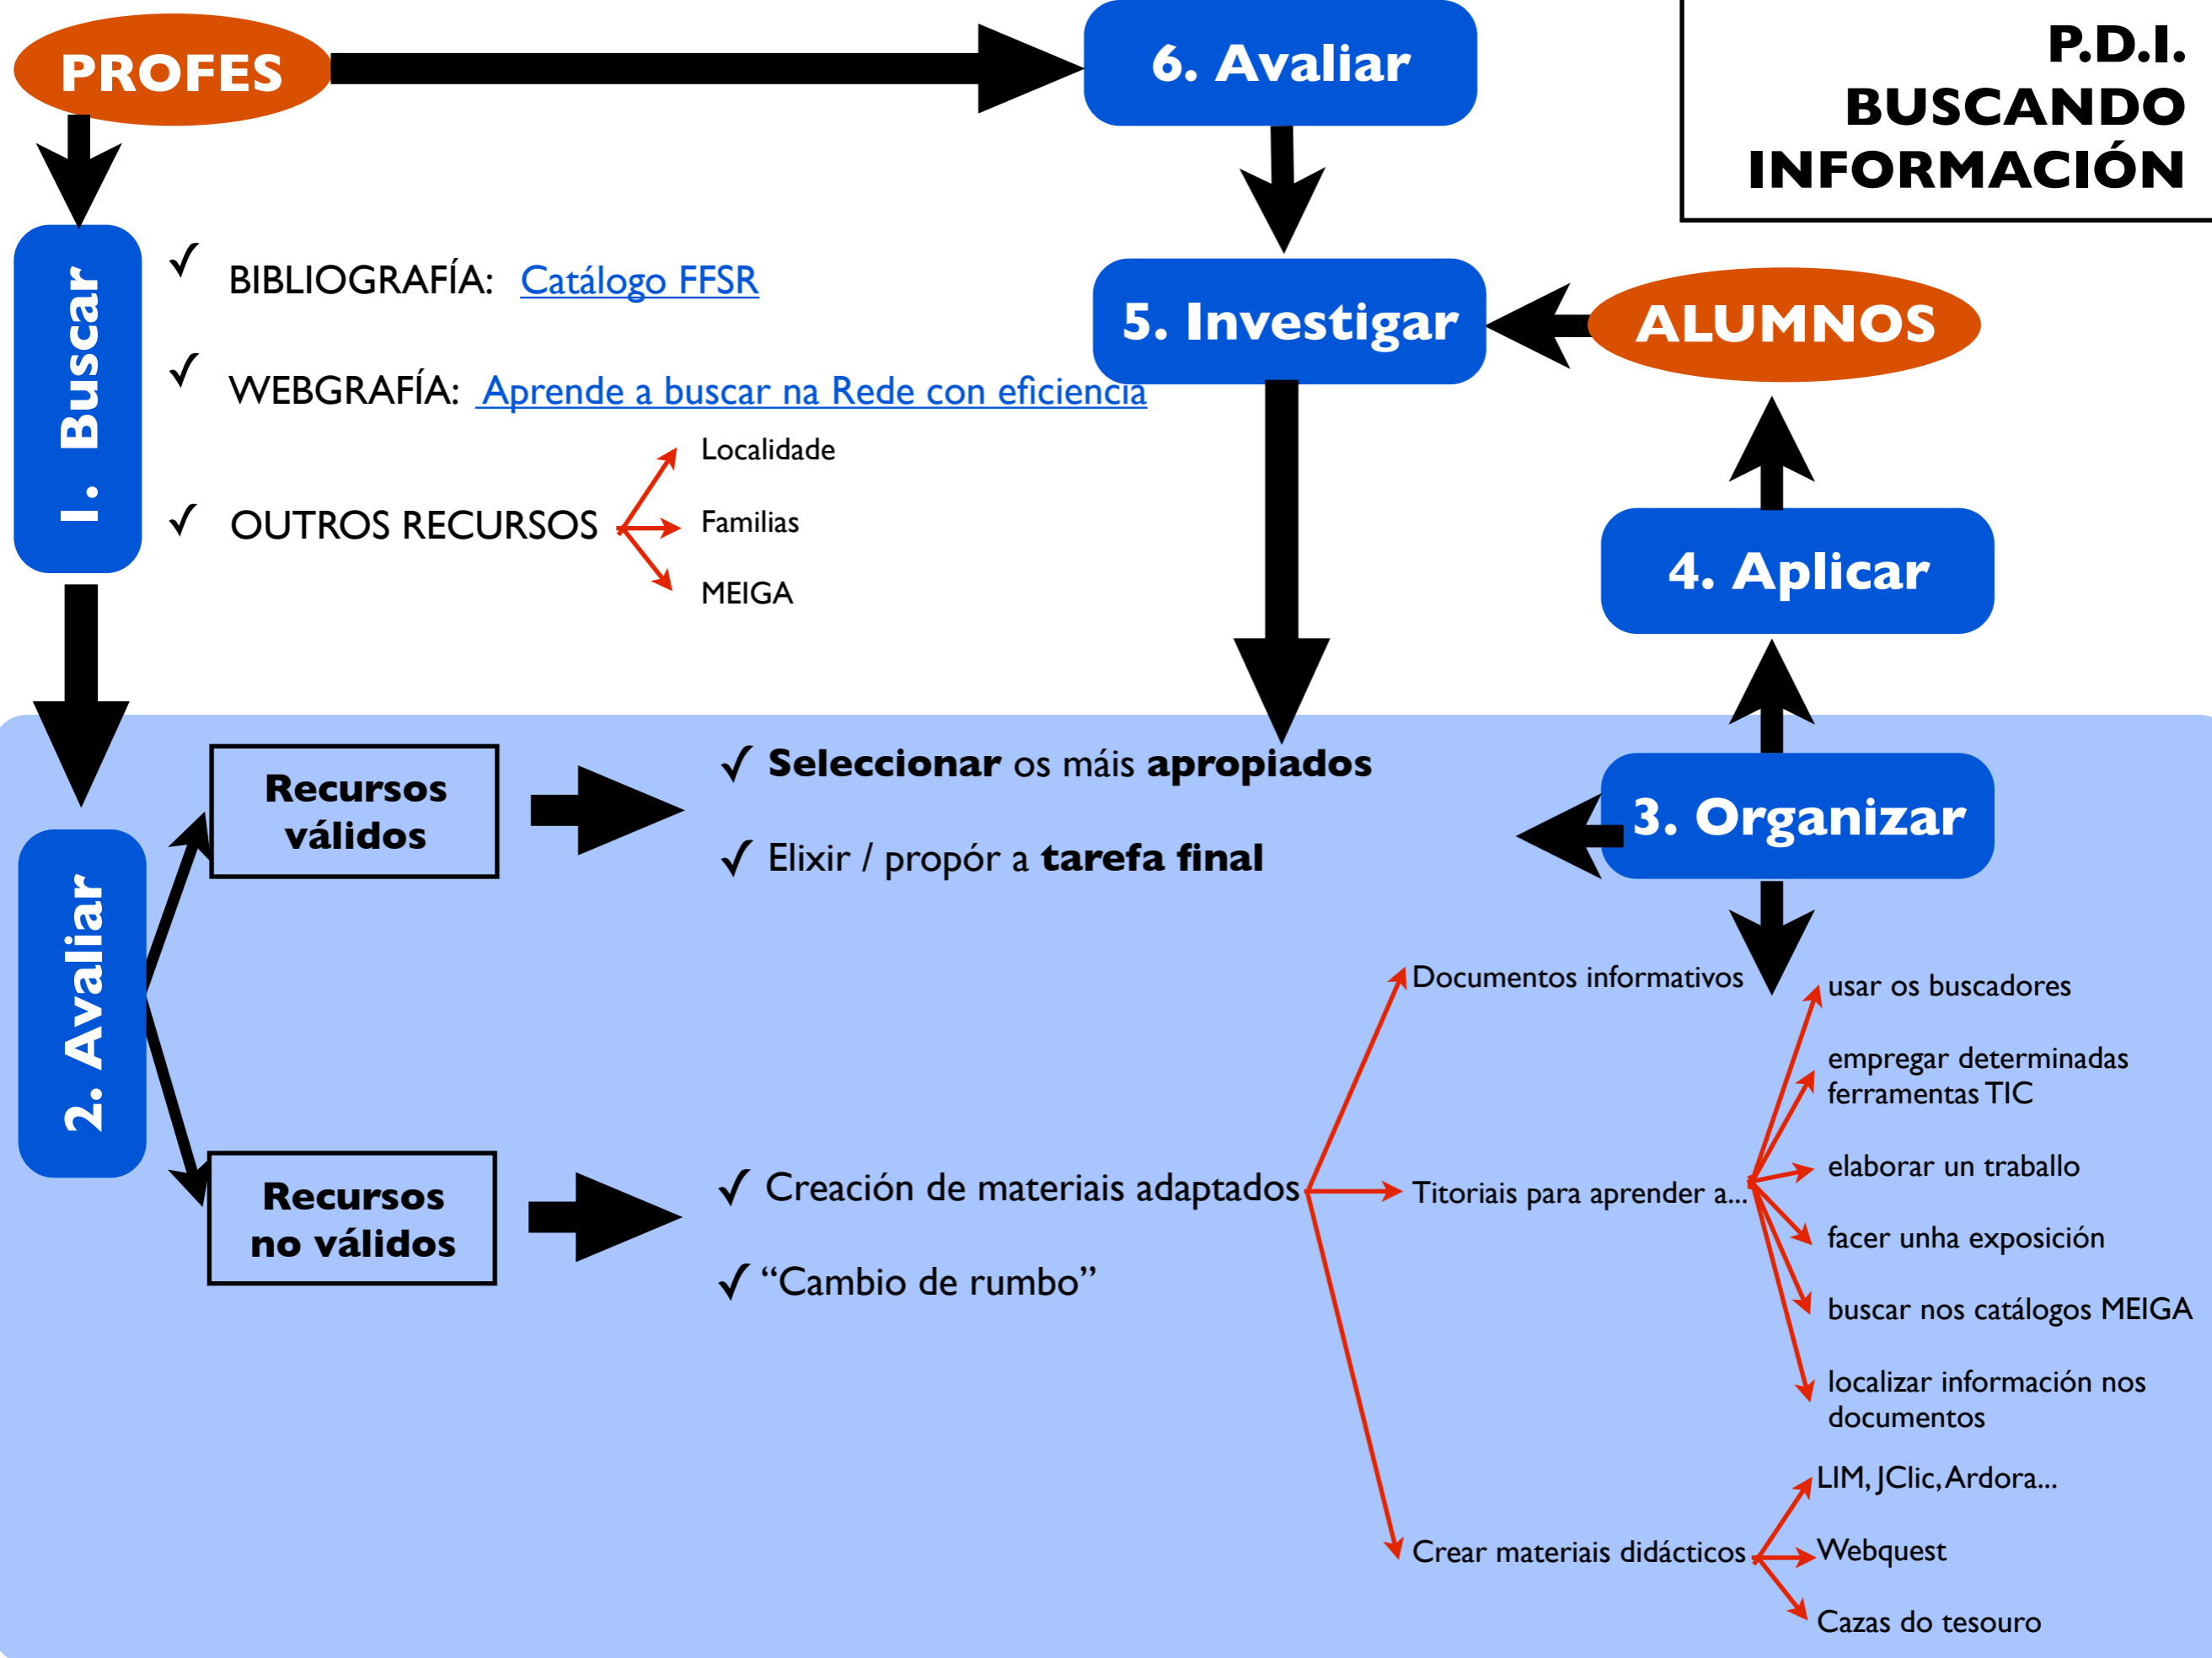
P.D.I.
BUSCANDO
INFORMACIÓN

PROFES

6. Avaliar

1. Buscar

✓ BIBLIOGRAFÍA: Catálogo FFSR

✓ WEBGRAFÍA: Aprende a buscar na Rede con eficiencia

✓ OUTROS RECURSOS

Localidade

Familias

MEIGA

5. Investigar

ALUMNOS

4. Aplicar

3. Organizar

2. Avaliar

Recursos válidos

✓ **Seleccionar** os máis **apropiados**

✓ Elixir / propór a **tarefa final**

Recursos no válidos

✓ Creación de materiais adaptados

✓ "Cambio de rumbo"

Documentos informativos

Titoriais para aprender a...

Crear materiais didácticos

usar os buscadores

empregar determinadas ferramentas TIC

elaborar un traballo

facer unha exposición

buscar nos catálogos MEIGA

localizar información nos documentos

LIM, JClic, Ardora...

Webquest

Cazas do tesouro